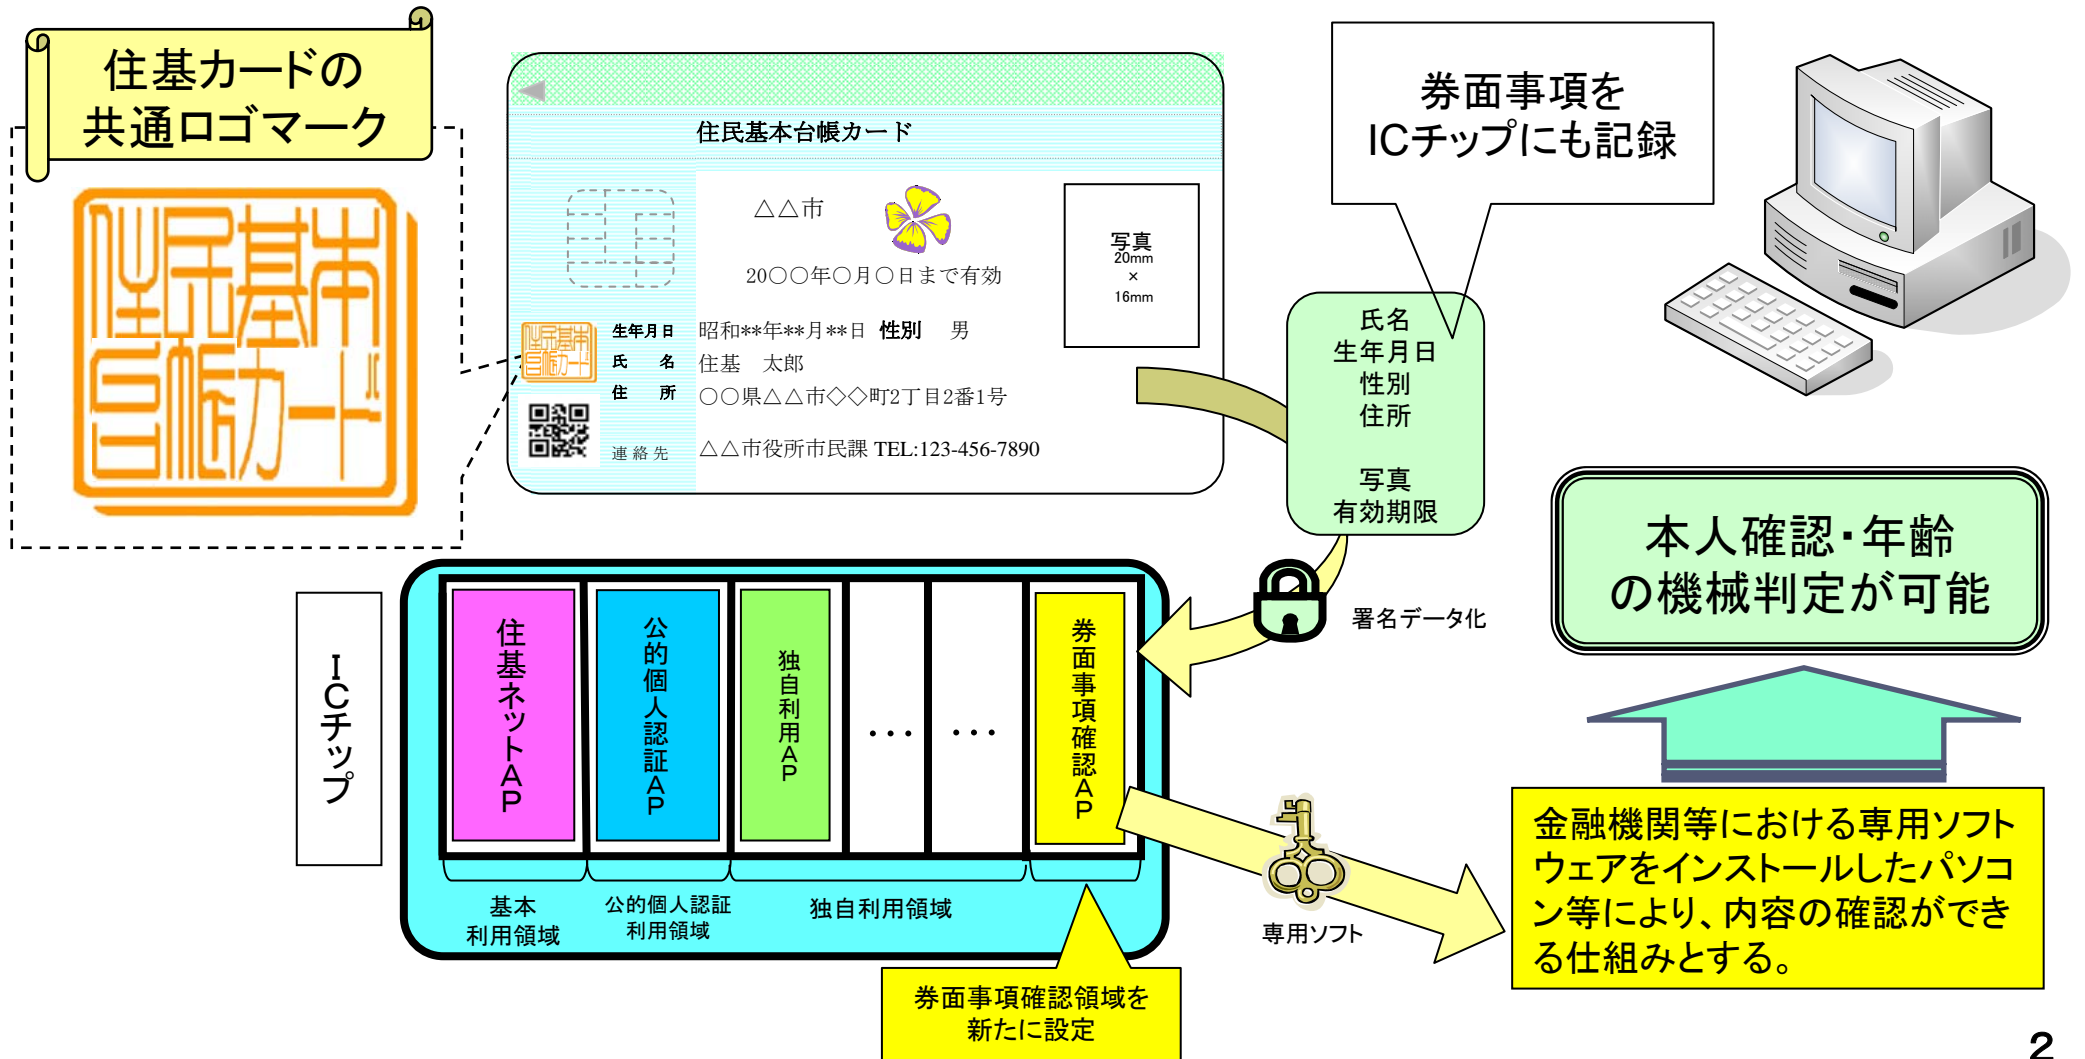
住基カードの
共通ロゴマーク

住民基本台帳カード

住民基本台帳カード

△△市

20○○年○月○日まで有効

写真
20mm
×
16mm

生年月日 昭和**年**月**日 性別 男
氏 名 住基 太郎
住 所 ○○県△△市◇◇町2丁目2番1号
連絡先 △△市役所市民課 TEL:123-456-7890

券面事項を
ICチップにも記録

氏名
生年月日
性別
住所

写真
有効期限

署名データ化

本人確認・年齢
の機械判定が可能

ICチップ

住基ネットAP

公的個人認証AP

独自利用AP

…

…

券面事項確認AP

基本
利用領域

公的個人認証
利用領域

独自利用領域

専用ソフト

金融機関等における専用ソフトウェアをインストールしたパソコン等により、内容の確認ができる仕組みとする。

券面事項確認領域を
新たに設定

2